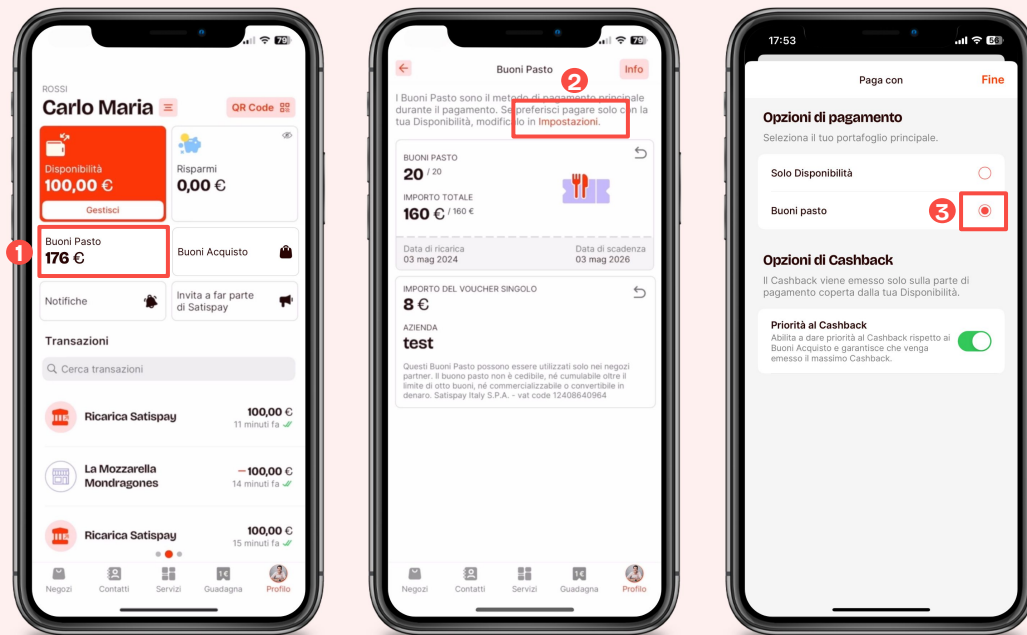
79

ROSSI
Carlo Maria
QR Code

Disponibilità
100,00 €
Gestisci

Risparmi
0,00 €

1
Buoni Pasto
176 €

Buoni Acquisto

Notifiche

Invita a far parte di Satispay

Transazioni

Cerca transazioni

Ricarica Satispay
100,00 €
11 minuti fa

La Mozzarella Mondragones
− 100,00 €
14 minuti fa

Ricarica Satispay
100,00 €
15 minuti fa

Negozi
Contatti
Servizi
Guadagna
Profilo

79

Buoni Pasto
Info

I Buoni Pasto sono il metodo di pagamento principale durante il pagamento. Se preferisci pagare solo con la tua Disponibilità, modificalo in Impostazioni.
2

BUONI PASTO
20 / 20

IMPORTO TOTALE
160 € / 160 €

Data di ricarica
03 mag 2024

Data di scadenza
03 mag 2026

IMPORTO DEL VOUCHER SINGOLO
8 €

AZIENDA
test

Questi Buoni Pasto possono essere utilizzati solo nei negozi partner. Il buono pasto non è cedibile, né cumulabile oltre il limite di otto buoni, né commercializzabile o convertibile in denaro. Satispay Italy S.P.A. - vat code 12408640964

Negozi
Contatti
Servizi
Guadagna
Profilo

17:53
56

Paga con
Fine

Opzioni di pagamento
Seleziona il tuo portafoglio principale.

Solo Disponibilità

Buoni pasto
3

Opzioni di Cashback
Il Cashback viene emesso solo sulla parte di pagamento coperta dalla tua Disponibilità.

Priorità al Cashback
Abilita a dare priorità al Cashback rispetto ai Buoni Acquisto e garantisce che venga emesso il massimo Cashback.